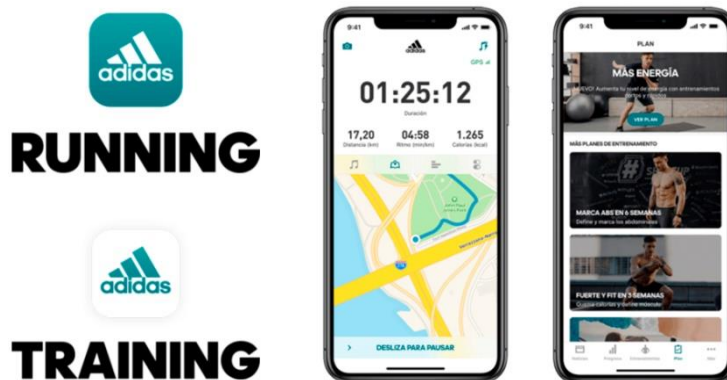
adidas

RUNNING

adidas

TRAINING

9:41

GPS

01:25:12

Duración

17,20
Distancia (km)

04:58
Ritmo (min/km)

1.265
Calorías (kcal)

DESLIZA PARA PAUSAR

9:41

PLAN

MÁS ENERGÍA

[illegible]

VER PLAN

MÁS PLANES DE ENTRENAMIENTO

MARCA ABS EN 6 SEMANAS

Define y marca tus abdominales

FUERTE Y FIT EN 3 SEMANAS

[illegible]